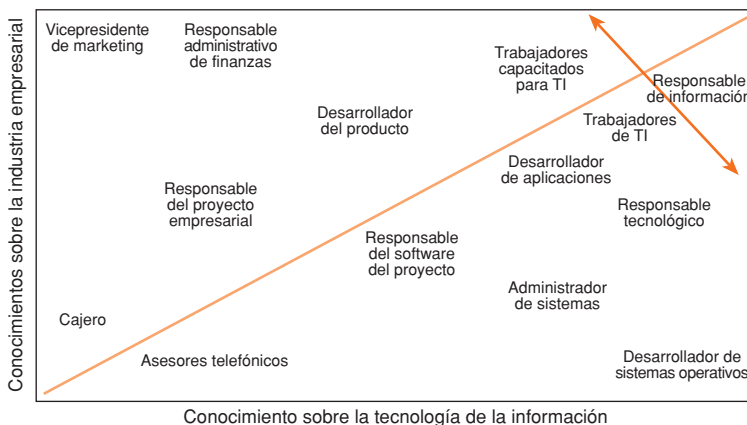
Conocimientos sobre la industria empresarial

Vicepresidente de marketing

Responsable administrativo de finanzas

Trabajadores capacitados para TI

Responsable de información

Desarrollador del producto

Trabajadores de TI

Desarrollador de aplicaciones

Responsable del proyecto empresarial

Responsable tecnológico

Responsable del software del proyecto

Administrador de sistemas

Cajero

Asesores telefónicos

Desarrollador de sistemas operativos

Conocimiento sobre la tecnología de la información